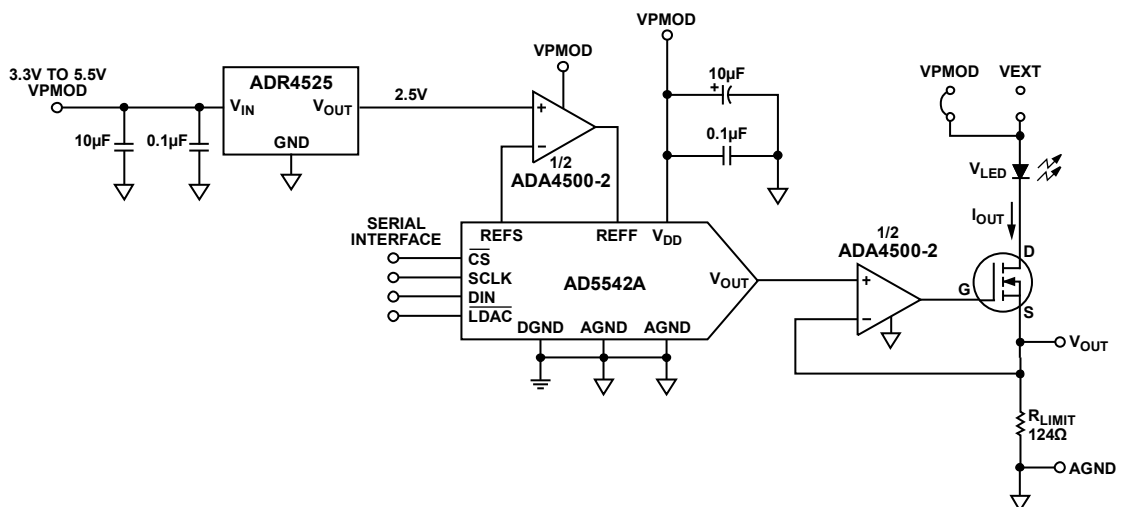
3.3V TO 5.5V
VPMOD

10µF

0.1µF

ADR4525
$V_{IN}$
$V_{OUT}$
GND

2.5V

VPMOD

+
−
1/2
ADA4500-2

VPMOD

10µF
+
0.1µF

VPMOD
VEXT

$V_{LED}$

$I_{OUT}$

D
G
S

SERIAL
INTERFACE

$\overline{CS}$
SCLK
DIN
$\overline{LDAC}$

REFS
REFF
$V_{DD}$

AD5542A

$V_{OUT}$

DGND
AGND
AGND

1/2
ADA4500-2
+
−

$V_{OUT}$

$R_{LIMIT}$
124Ω

AGND